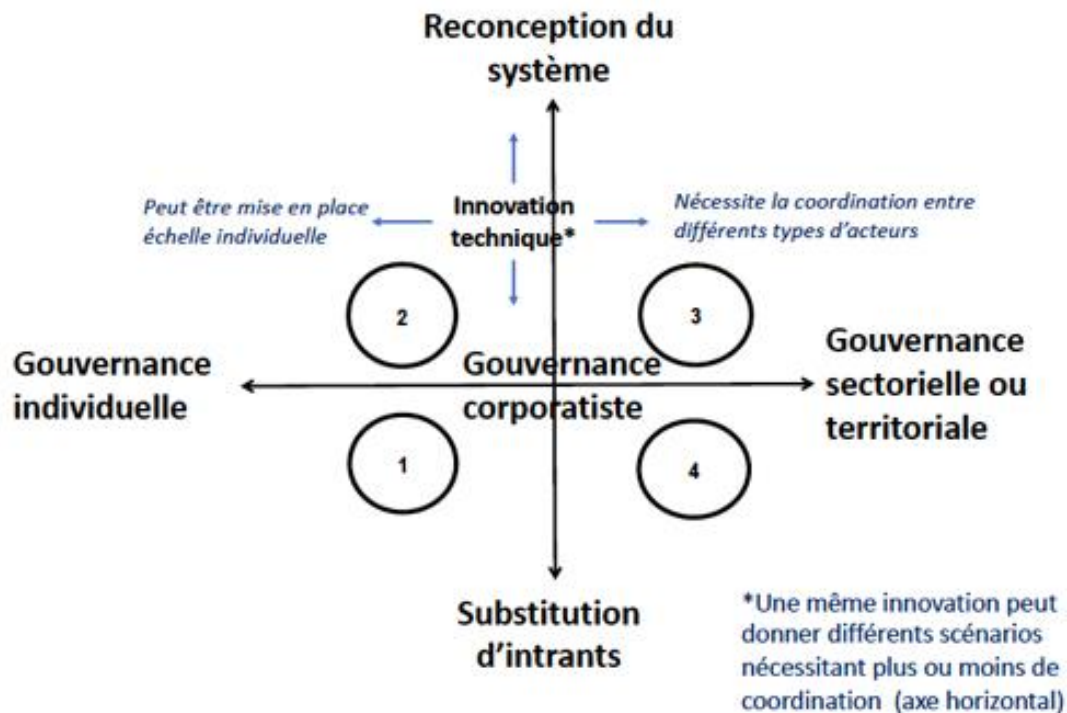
Reconception du système

Peut être mise en place échelle individuelle

Innovation technique*

Nécessite la coordination entre différents types d'acteurs

2

3

Gouvernance individuelle

Gouvernance corporatiste

Gouvernance sectorielle ou territoriale

1

4

Substitution d'intrants

*Une même innovation peut donner différents scénarios nécessitant plus ou moins de coordination (axe horizontal)